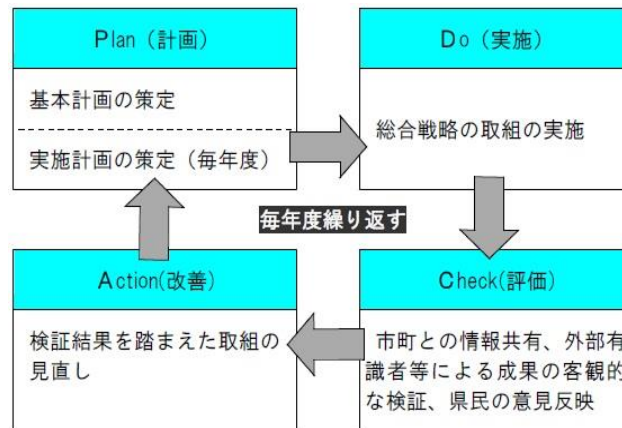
Plan（計画）

基本計画の策定

実施計画の策定（毎年度）

Do（実施）

総合戦略の取組の実施

毎年度繰り返す

Action(改善)

検証結果を踏まえた取組の見直し

Check(評価)

市町との情報共有、外部有識者等による成果の客観的な検証、県民の意見反映